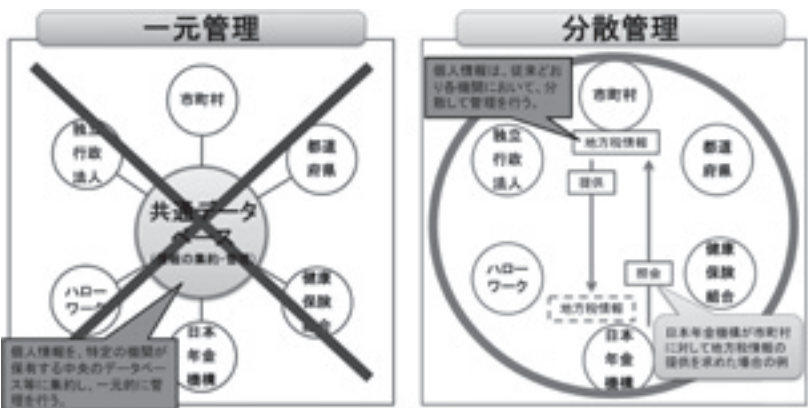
一元管理

市町村

独立行政法人

都道府県

共通データベース

(情報の集約・管理)

ハローワーク

健康保険組合

日本年金機構

個人情報を、特定の機関が保有する中央のデータベース等に集約し、一元的に管理を行う。

分散管理

個人情報は、従来どおり各機関において、分散して管理を行う。

市町村

地方税情報

独立行政法人

都道府県

提供

ハローワーク

照会

健康保険組合

地方税情報

日本年金機構

日本年金機構が市町村に対して地方税情報の提供を求めた場合の例